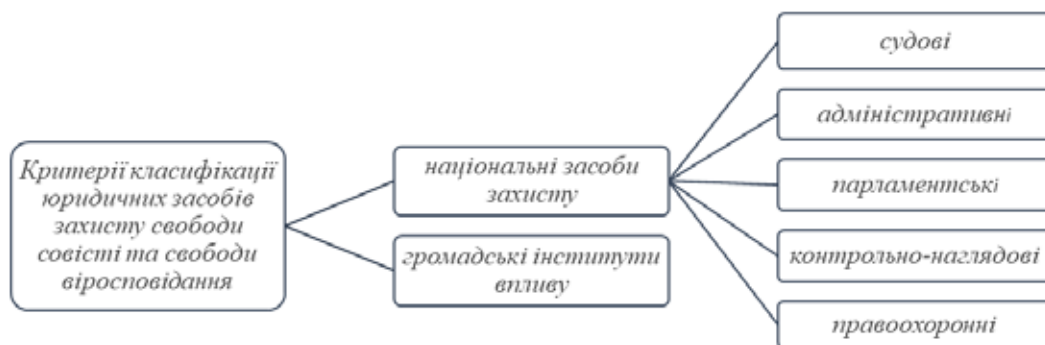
Критерії класифікації юридичних засобів захисту свободи совісті та свободи віросповідання

національні засоби захисту

громадські інститути впливу

судові

адміністративні

парламентські

контрольно-наглядові

правоохоронні